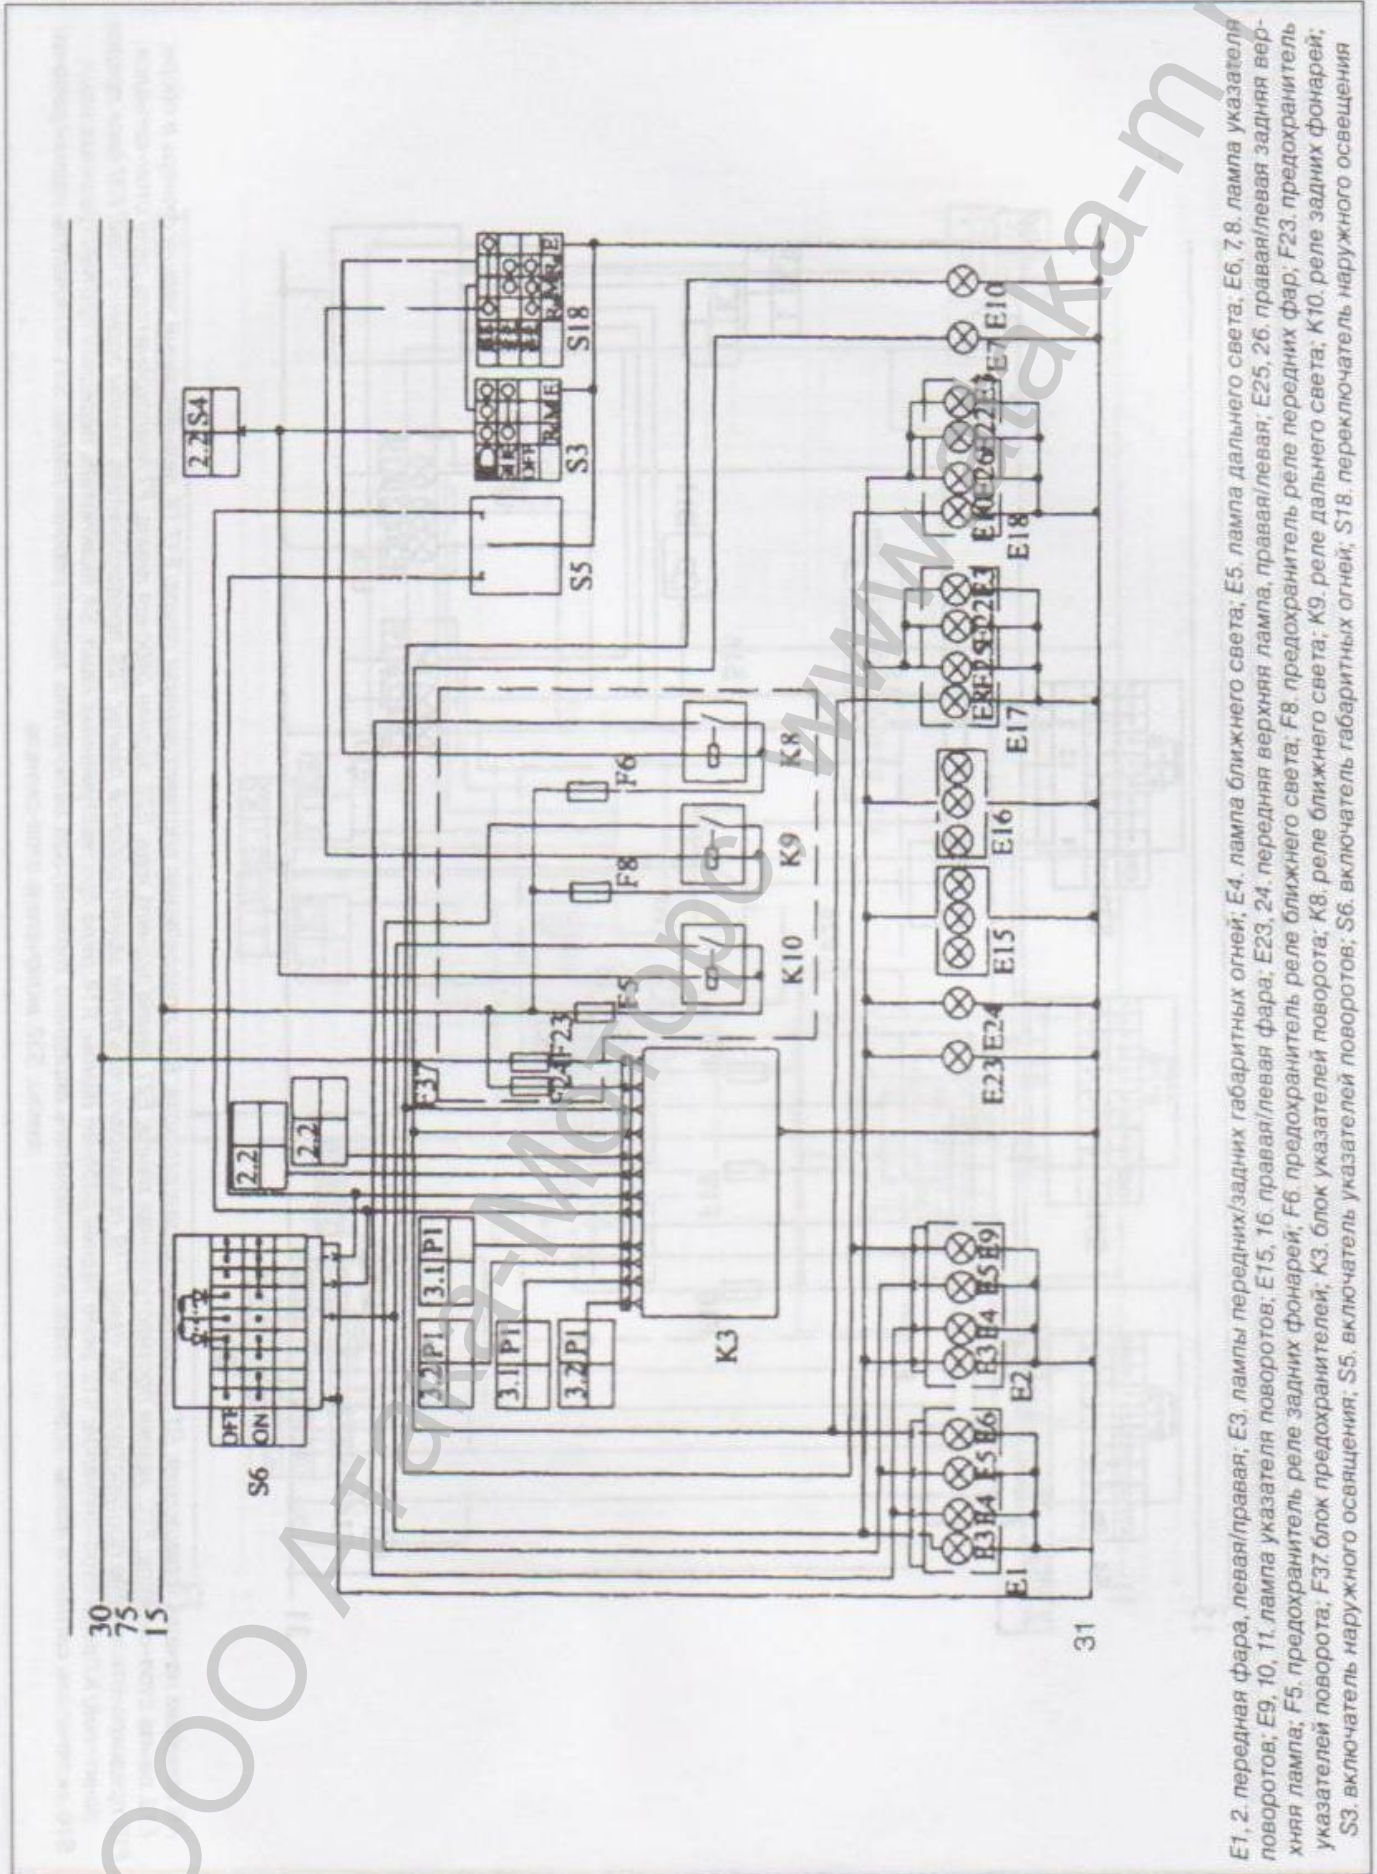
30
75
15
31

S6
OFF
ON
3.2 P1
3.1 P1
3.1 P1
3.2 P1
2.2
2.2
2.2 S4
F37
F24 F23
F5
F8
F6
K3
K10
K9
K8
S5
S3
S18
E1
E3 E4 E5 E6
E2
E3 E4 E5 E9
E23 E24
E15
E16
E17
E18
E7 E10

E1, 2. передняя фара, левая/правая; E3. лампы передних/задних габаритных огней; E4. лампа ближнего света; E5. лампа дальнего света; E6, 7, 8. лампа указателя поворотов; E9, 10, 11. лампа указателя поворотов; E15, 16. правая/левая фара; E23, 24. передняя верхняя лампа, правая/левая; E25, 26. правая/левая задняя верхняя лампа; F5. предохранитель реле задних фонарей; F6. предохранитель реле ближнего света; F8. предохранитель реле передних фар; F23. предохранитель указателей поворота; F37. блок предохранителей; K3. блок указателей поворота; K8. реле ближнего света; K9. реле дальнего света; K10. реле задних фонарей; S3. включатель наружного освещения; S5. включатель указателей поворотов; S6. включатель габаритных огней; S18. переключатель наружного освещения

ООО Атака-Моторс www.ataka-m.ru